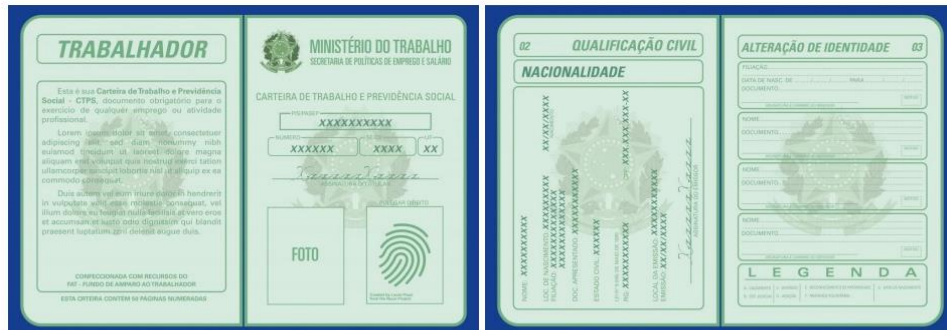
TRABALHADOR

Este é sua Carteira de Trabalho e Previdência Social - CTPS, documento obrigatório para o exercício de qualquer emprego ou atividade profissional.

Lorem ipsum dolor sit amet, consectetuer adipiscing elit, sed diam nonummy nibh euismod tincidunt ut laoreet dolore magna aliquam erat volutpat. Ut wisi enim ad minim veniam, quis nostrud exerci tation ullamcorper suscipit lobortis nisl ut aliquip ex ea commodo consequat.

Duis autem vel eum iriure dolor in hendrerit in vulputate velit esse molestie consequat, vel illum dolore eu feugiat nulla facilisis at vero eros et accumsan et iusto odio dignissim qui blandit praesent luptatum zzril delenit augue duis.

CONFECCIONADA COM RECURSOS DO FAT - FUNDO DE AMPARO AO TRABALHADOR

ESTA CARTEIRA CONTÉM 50 PÁGINAS NUMERADAS

MINISTÉRIO DO TRABALHO
SECRETARIA DE POLÍTICAS DE EMPREGO E SALÁRIO

CARTEIRA DE TRABALHO E PREVIDÊNCIA SOCIAL

PIS/PASEP
XXXXXXXXXXX

NÚMERO
XXXXXX

SÉRIE
XXXX

UF
XX

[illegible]
ASSINATURA DO TITULAR

FOTO

POLEGAR DIREITO

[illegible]

02 QUALIFICAÇÃO CIVIL

NACIONALIDADE

NOME: XXXXXXXXXX
LOC. DE NASCIMENTO: XXXXXXXXX
FILIAÇÃO: XXXXXXXXXXX
XX/XX/XXXX
DOC. APRESENTADO: XXXXXXXXX
ESTADO CIVIL: XXXXXX
CPF: XXX.XXX.XXX-XX
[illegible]
RG: XXXXXXXXXXXXX
LOCAL DA EMISSÃO: XXXXXXXXXX
EMISSÃO: XX/XX/XXXX
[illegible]
ASSINATURA DO FUNCIONÁRIO

ALTERAÇÃO DE IDENTIDADE 03

FILIAÇÃO
DATA DE NASC. DE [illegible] PARA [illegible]
DOCUMENTO
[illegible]

NOME
DOCUMENTO
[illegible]

NOME
DOCUMENTO
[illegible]

NOME
DOCUMENTO
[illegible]

L E G E N D A
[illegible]